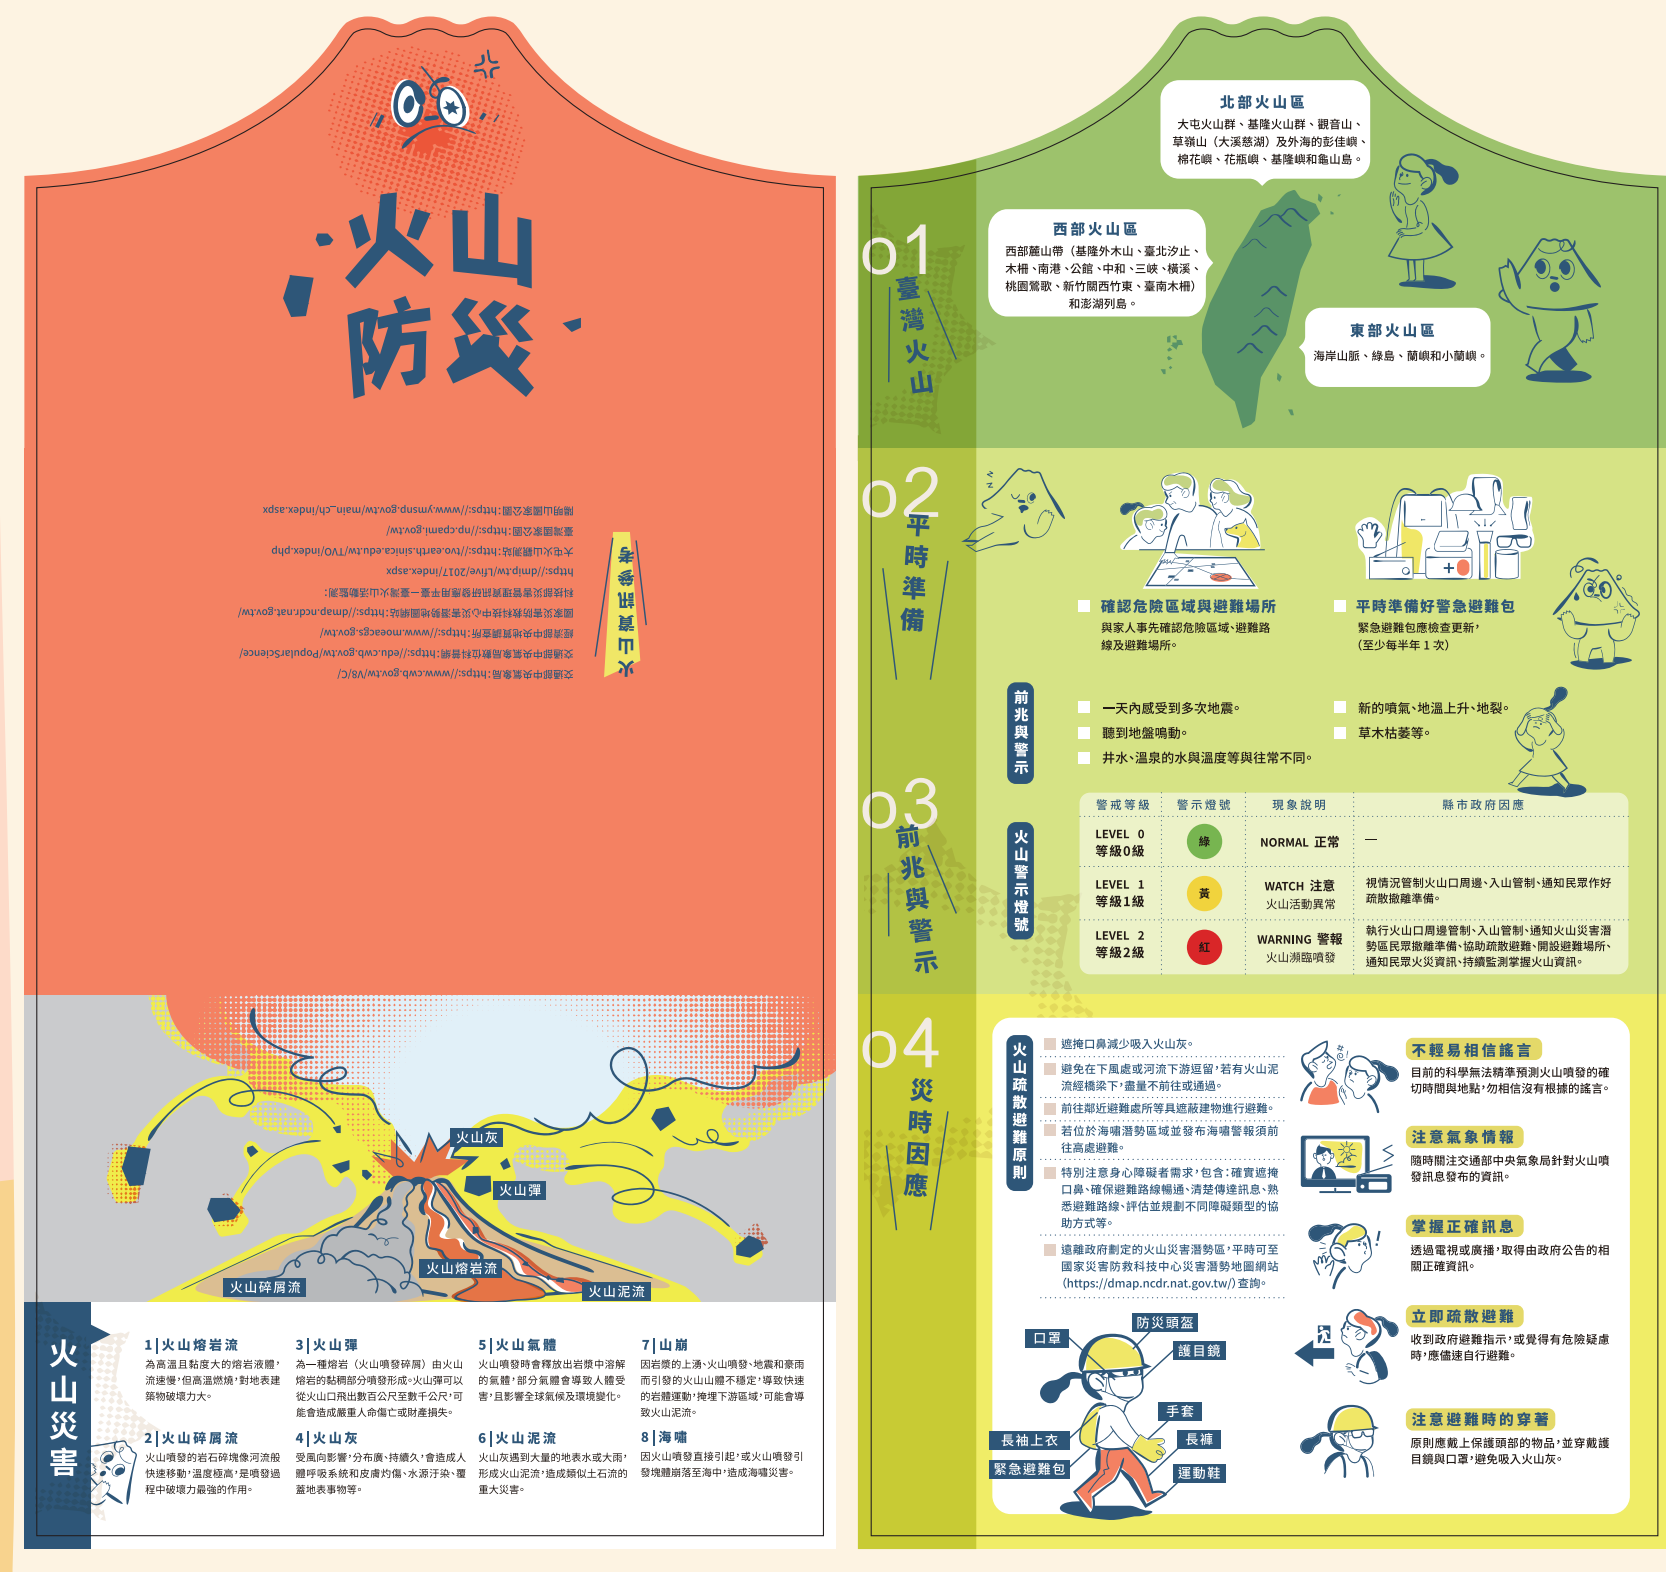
火山
防災

火山資訊參考

交通部中央氣象局：https://www.cwb.gov.tw/V8/C/
交通部中央氣象局數位科普網：https://edu.cwb.gov.tw/PopularScience/
經濟部中央地質調查所：https://www.moeacgs.gov.tw/
國家災害防救科技中心災害潛勢地圖網站：https://dmap.ncdr.nat.gov.tw/
科技部災害管理資訊研發應用平臺－臺灣火山活動監測：
https://dmip.tw/Live/2017/index.aspx
大屯火山觀測站：https://tvo.earth.sinica.edu.tw/TVO/index.php
臺灣國家公園：https://np.cpami.gov.tw/
陽明山國家公園：https://www.ymsnp.gov.tw/main_ch/index.aspx

火山灰
火山彈
火山熔岩流
火山碎屑流
火山泥流

火山災害

1|火山熔岩流
為高溫且黏度大的熔岩液體，流速慢，但高溫燃燒，對地表建築物破壞力大。

2|火山碎屑流
火山噴發的岩石碎塊像河流般快速移動，溫度極高，是噴發過程中破壞力最強的作用。

3|火山彈
為一種熔岩（火山噴發碎屑）由火山熔岩的黏稠部分噴發形成。火山彈可以從火山口飛出數百公尺至數千公尺，可能會造成嚴重人命傷亡或財產損失。

4|火山灰
受風向影響，分布廣、持續久，會造成人體呼吸系統和皮膚灼傷、水源汙染、覆蓋地表事物等。

5|火山氣體
火山噴發時會釋放出岩漿中溶解的氣體，部分氣體會導致人體受害，且影響全球氣候及環境變化。

6|火山泥流
火山灰遇到大量的地表水或大雨，形成火山泥流，造成類似土石流的重大災害。

7|山崩
因岩漿的上湧、火山噴發、地震和豪雨而引發的火山體不穩定，導致快速的岩體運動，掩埋下游區域，可能會致火山泥流。

8|海嘯
因火山噴發直接引起，或火山噴發引發塊體崩落至海中，造成海嘯災害。

01 臺灣火山

北部火山區
大屯火山群、基隆火山群、觀音山、草嶺山（大溪慈湖）及外海的彭佳嶼、棉花嶼、花瓶嶼、基隆嶼和龜山島。

西部火山區
西部麓山帶（基隆外木山、臺北汐止、木柵、南港、公館、中和、三峽、橫溪、桃園鶯歌、新竹關西竹東、臺南木柵）和澎湖列島。

東部火山區
海岸山脈、綠島、蘭嶼和小蘭嶼。

02 平時準備

確認危險區域與避難場所
與家人事先確認危險區域、避難路線及避難場所。

平時準備好警急避難包
緊急避難包應檢查更新，（至少每半年 1 次）

03 前兆與警示

前兆與警示
一天內感受到多次地震。
聽到地盤鳴動。
井水、溫泉的水與溫度等與往常不同。
新的噴氣、地溫上升、地裂。
草木枯萎等。

火山警示燈號

| 警戒等級 | 警示燈號 | 現象說明 | 縣市政府因應 |
|---|---|---|---|
| LEVEL 0 等級0級 | 綠 | NORMAL 正常 | — |
| LEVEL 1 等級1級 | 黃 | WATCH 注意 火山活動異常 | 視情況管制火山口周邊、入山管制、通知民眾作好疏散撤離準備。 |
| LEVEL 2 等級2級 | 紅 | WARNING 警報 火山瀕臨噴發 | 執行火山口周邊管制、入山管制、通知火山災害潛勢區民眾撤離準備、協助疏散避難、開設避難場所、通知民眾火災資訊、持續監測掌握火山資訊。 |

04 災時因應

火山疏散避難原則
遮掩口鼻減少吸入火山灰。
避免在下風處或河流下游逗留，若有火山泥流經橋梁下，盡量不前往或通過。
前往鄰近避難處所等具遮蔽建物進行避難。
若位於海嘯潛勢區域並發布海嘯警報須前往高處避難。
特別注意身心障礙者需求，包含：確實遮掩口鼻、確保避難路線暢通、清楚傳達訊息、熟悉避難路線、評估並規劃不同障礙類型的協助方式等。
遠離政府劃定的火山災害潛勢區，平時可至國家災害防救科技中心災害潛勢地圖網站（https://dmap.ncdr.nat.gov.tw/）查詢。

口罩
防災頭盔
護目鏡
手套
長袖上衣
長褲
緊急避難包
運動鞋

不輕易相信謠言
目前的科學無法精準預測火山噴發的確切時間與地點，勿相信沒有根據的謠言。

注意氣象情報
隨時關注交通部中央氣象局針對火山噴發訊息發布的資訊。

掌握正確訊息
透過電視或廣播，取得由政府公告的相關正確資訊。

立即疏散避難
收到政府避難指示，或覺得有危險疑慮時，應儘速自行避難。

注意避難時的穿著
原則應戴上保護頭部的物品，並穿戴護目鏡與口罩，避免吸入火山灰。